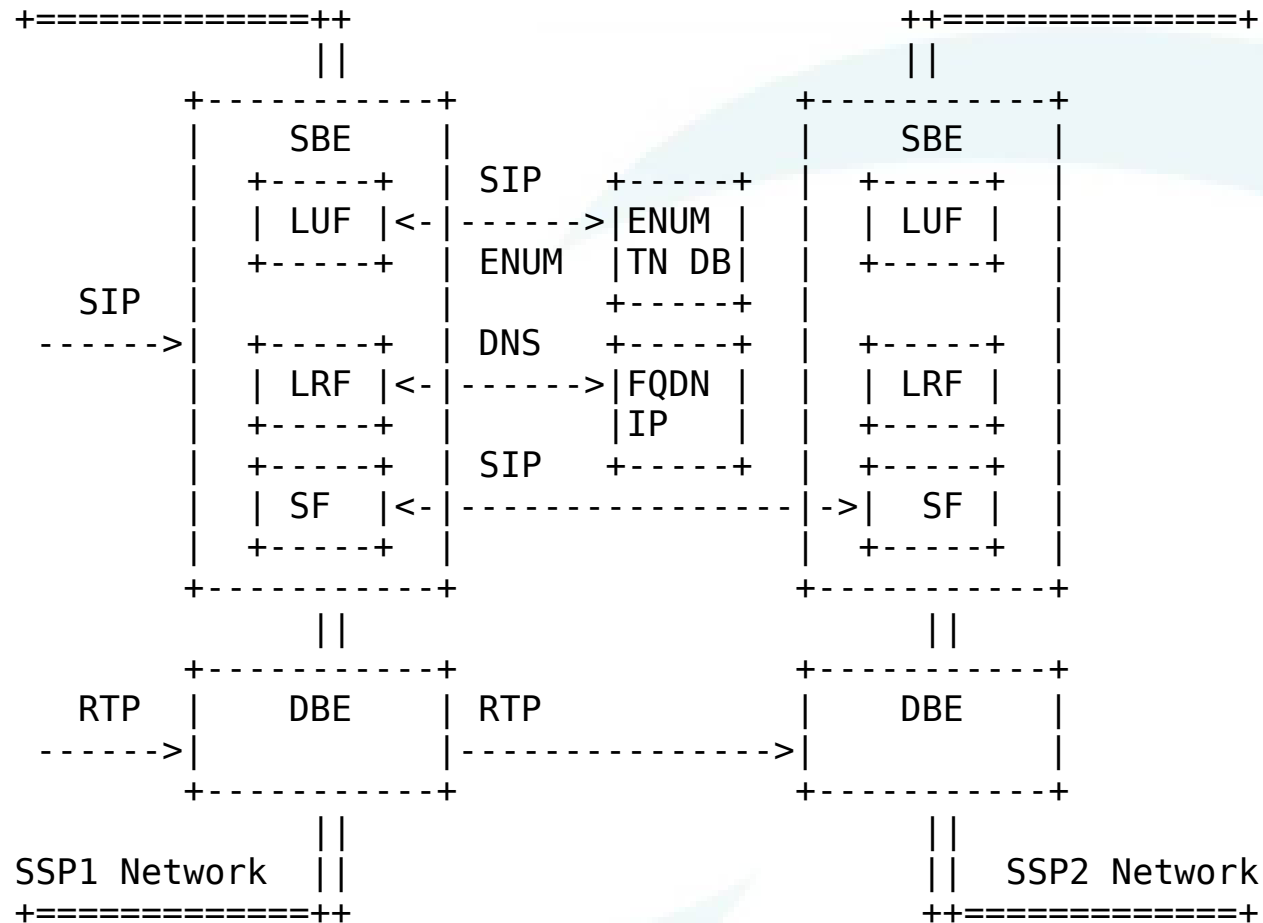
+=============++                              ++=============+
             ||                                ||
      +-----------+                          +-----------+
      |    SBE    |                          |    SBE    |
      |  +-----+  | SIP   +-----+            |  +-----+  |
      |  | LUF |<-|------>|ENUM |            |  | LUF |  |
      |  +-----+  | ENUM  |TN DB|            |  +-----+  |
  SIP |           |       +-----+            |           |
 ------>|  +-----+  | DNS   +-----+            |  +-----+  |
      |  | LRF |<-|------>|FQDN |            |  | LRF |  |
      |  +-----+  |       |IP   |            |  +-----+  |
      |  +-----+  | SIP   +-----+            |  +-----+  |
      |  | SF  |<-|------------------------|->|  SF |  |
      |  +-----+  |                          |  +-----+  |
      +-----------+                          +-----------+
             ||                                ||
      +-----------+                          +-----------+
  RTP |    DBE    | RTP                      |    DBE    |
 ------>|           |------------------------>|           |
      +-----------+                          +-----------+
             ||                                ||
SSP1 Network ||                                || SSP2 Network
+=============++                              ++=============+